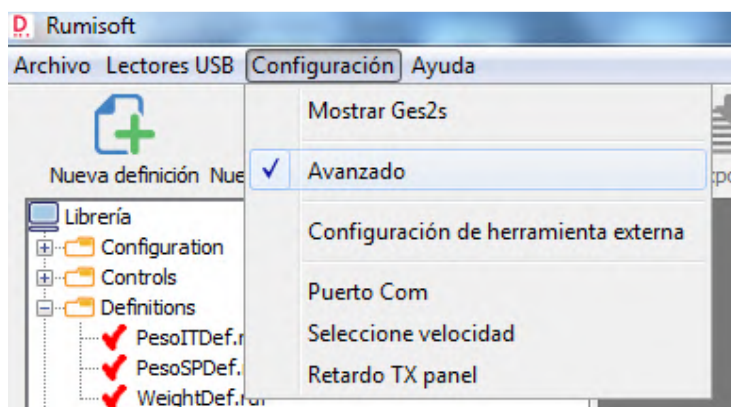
Rumisoft

Archivo Lectores USB Configuración Ayuda

Nueva definición Nue

Librería
Configuration
Controls
Definitions
PesoITDef.r
PesoSPDef.
WeightDef.rdf

Mostrar Ges2s
Avanzado
Configuración de herramienta externa
Puerto Com
Seleccione velocidad
Retardo TX panel

xp